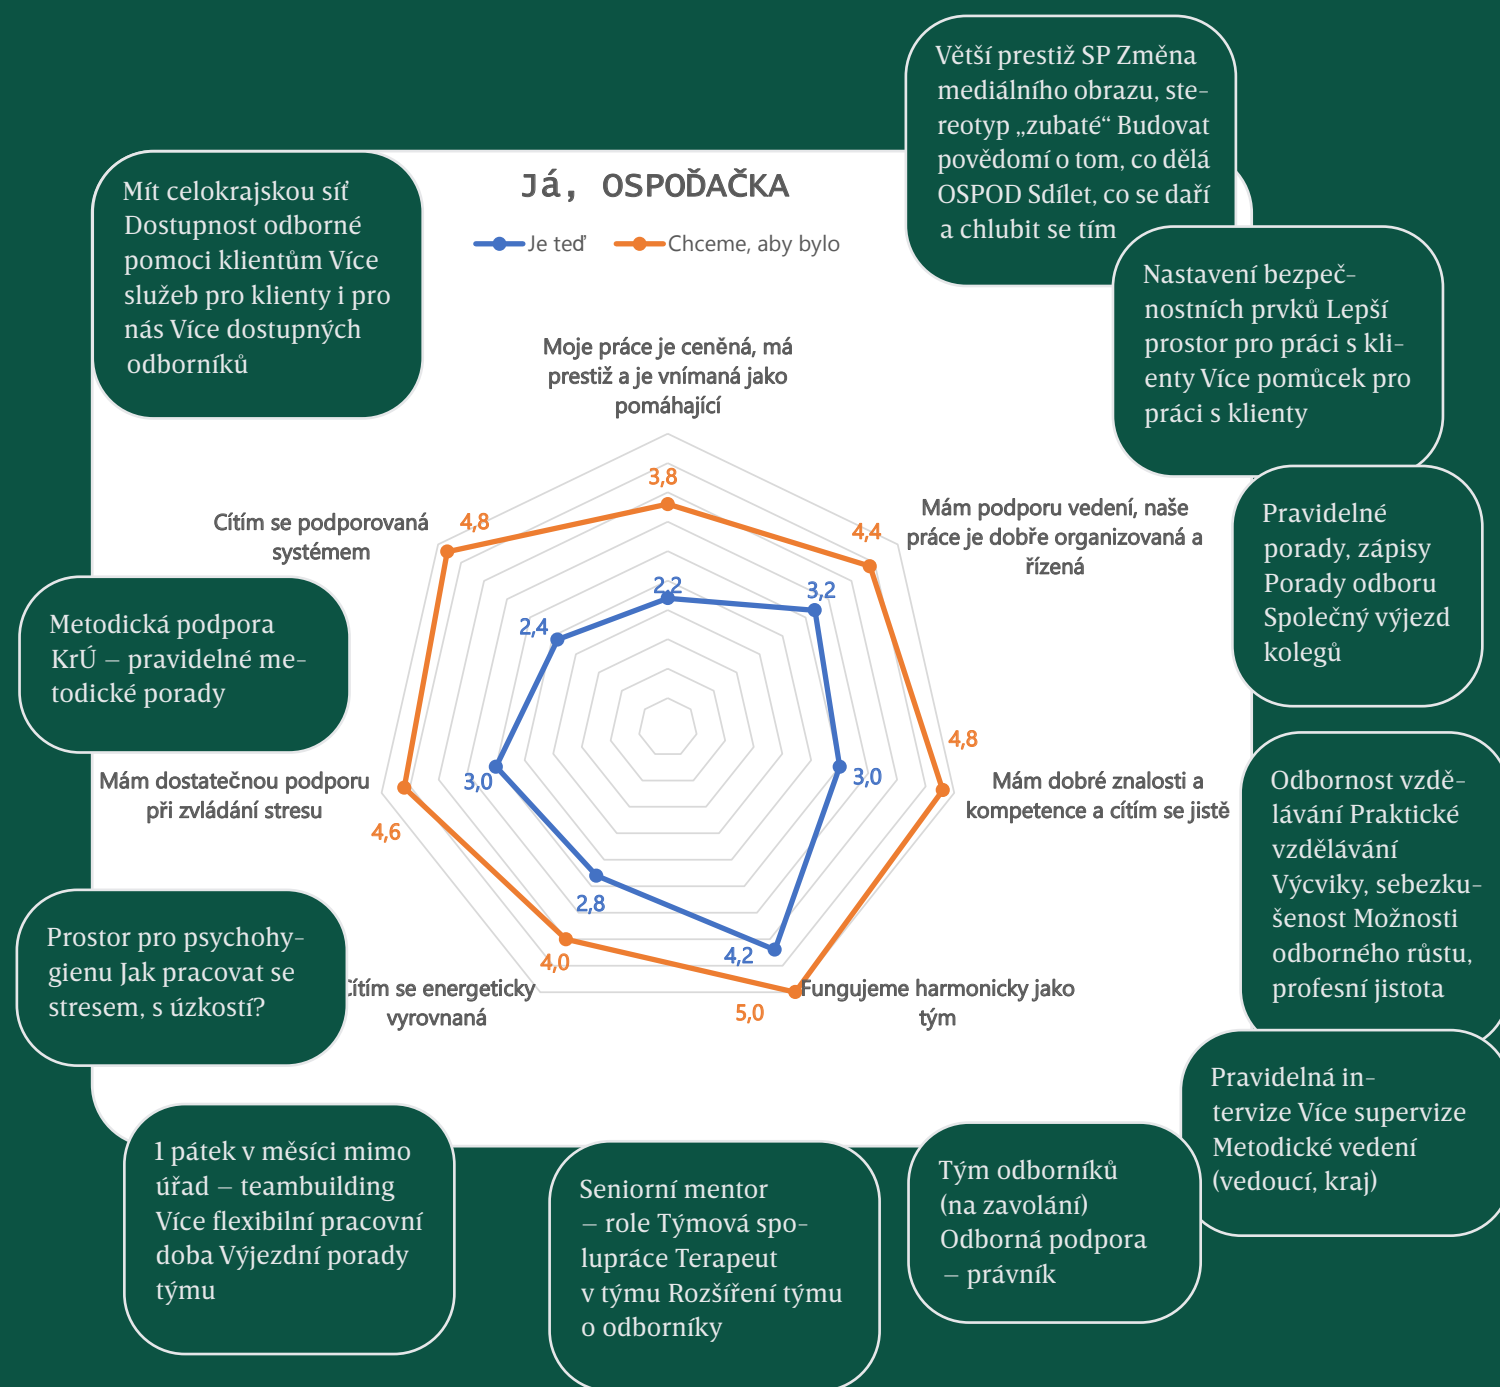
Větší prestiž SP Změna mediálního obrazu, stereotyp „zubaté“ Budovat povědomí o tom, co dělá OSPOD Sdílet, co se daří a chlubit se tím

Mít celokrajskou síť Dostupnost odborné pomoci klientům Více služeb pro klienty i pro nás Více dostupných odborníků

Já, OSPOĎAČKA

Je teď
Chceme, aby bylo

Nastavení bezpečnostních prvků Lepší prostor pro práci s klienty Více pomůcek pro práci s klienty

Moje práce je ceněná, má prestiž a je vnímaná jako pomáhající

3,8
2,2

Mám podporu vedení, naše práce je dobře organizovaná a řízená

4,4
3,2

Cítím se podporovaná systémem

4,8
2,4

Pravidelné porady, zápisy Porady odboru Společný výjezd kolegů

Metodická podpora KrÚ – pravidelné metodické porady

4,8
3,0

Mám dobré znalosti a kompetence a cítím se jistě

Mám dostatečnou podporu při zvládání stresu

3,0
4,6

Odbornost vzdělávání Praktické vzdělávání Výcviky, sebezkušenost Možnosti odborného růstu, profesní jistota

2,8
4,2

Prostor pro psychohygienu Jak pracovat se stresem, s úzkostí?

4,0
Cítím se energeticky vyrovnaná

5,0
Fungujeme harmonicky jako tým

Pravidelná intervize Více supervize Metodické vedení (vedoucí, kraj)

1 pátek v měsíci mimo úřad – teambuilding Více flexibilní pracovní doba Výjezdní porady týmu

Seniorní mentor – role Týmová spolupráce Terapeut v týmu Rozšíření týmu o odborníky

Tým odborníků (na zavolání) Odborná podpora – právník